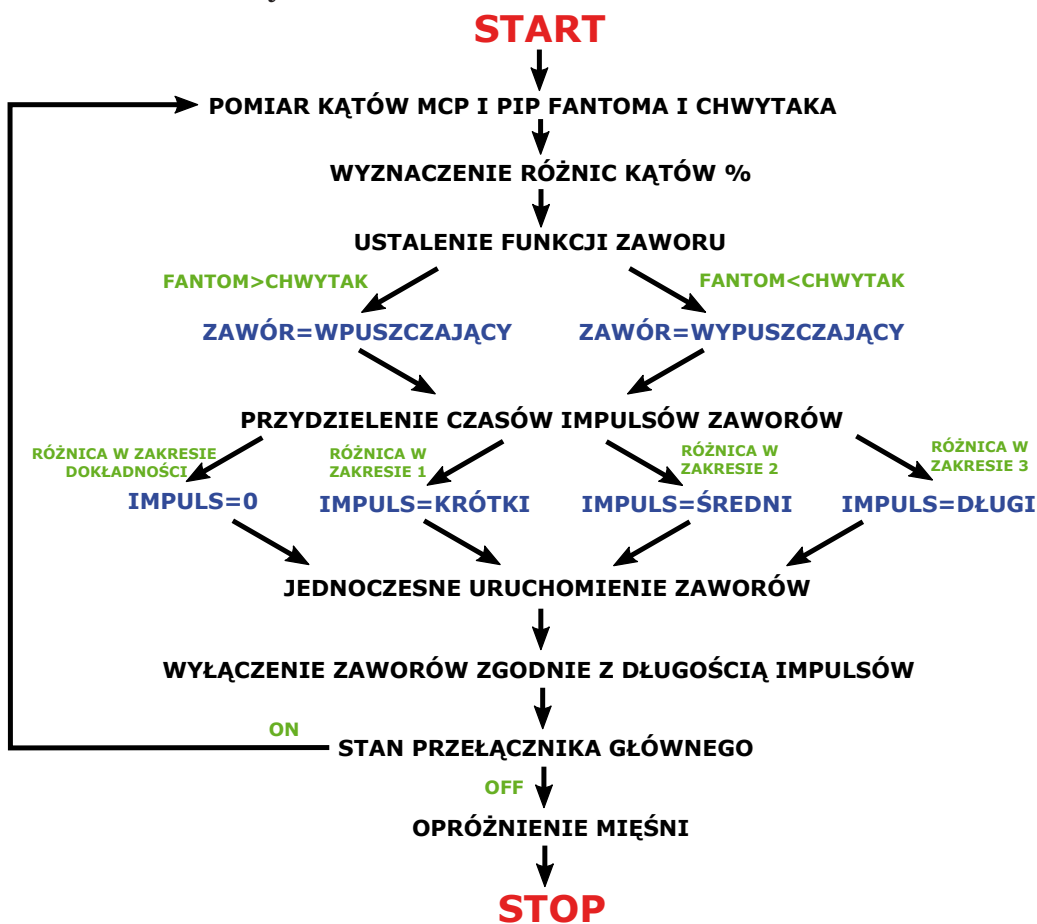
START

POMIAR KĄTÓW MCP I PIP FANTOMA I CHWYTAKA

WYZNACZENIE RÓŻNIC KĄTÓW %

USTALENIE FUNKCJI ZAWORU

FANTOM>CHWYTAK

FANTOM<CHWYTAK

ZAWÓR=WPUSZCZAJĄCY

ZAWÓR=WYPUSZCZAJĄCY

PRZYDZIELENIE CZASÓW IMPULSÓW ZAWORÓW

RÓŻNICA W ZAKRESIE DOKŁADNOŚCI

RÓŻNICA W ZAKRESIE 1

RÓŻNICA W ZAKRESIE 2

RÓŻNICA W ZAKRESIE 3

IMPULS=0

IMPULS=KRÓTKI

IMPULS=ŚREDNI

IMPULS=DŁUGI

JEDNOCZESNE URUCHOMIENIE ZAWORÓW

WYŁĄCZENIE ZAWORÓW ZGODNIE Z DŁUGOŚCIĄ IMPULSÓW

ON

STAN PRZEŁĄCZNIKA GŁÓWNEGO

OFF

OPRÓŻNIENIE MIĘŚNI

STOP